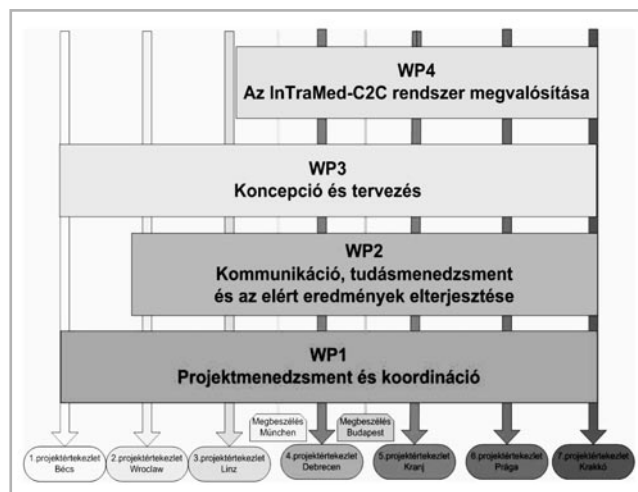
WP4
Az InTraMed-C2C rendszer megvalósítása

WP3
Koncepció és tervezés

WP2
Kommunikáció, tudásmenedzsment és az elért eredmények elterjesztése

WP1
Projektmenedzsment és koordináció

Megbeszélés München

Megbeszélés Budapest

1.projektértekezlet Bécs

2.projektértekezlet Wroclaw

3.projektértekezlet Linz

4.projektértekezlet Debrecen

5.projektértekezlet Kranj

6.projektértekezlet Prága

7.projektértekezlet Krakkó